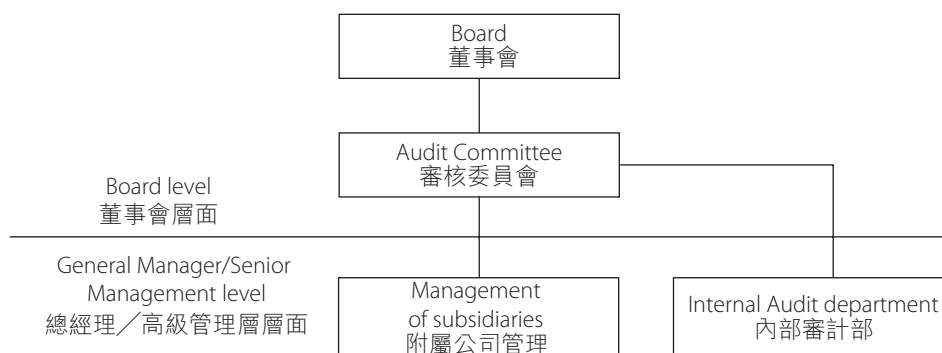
Board
董事會

Audit Committee
審核委員會

Board level
董事會層面

General Manager/Senior Management level
總經理／高級管理層層面

Management of subsidiaries
附屬公司管理

Internal Audit department
內部審計部